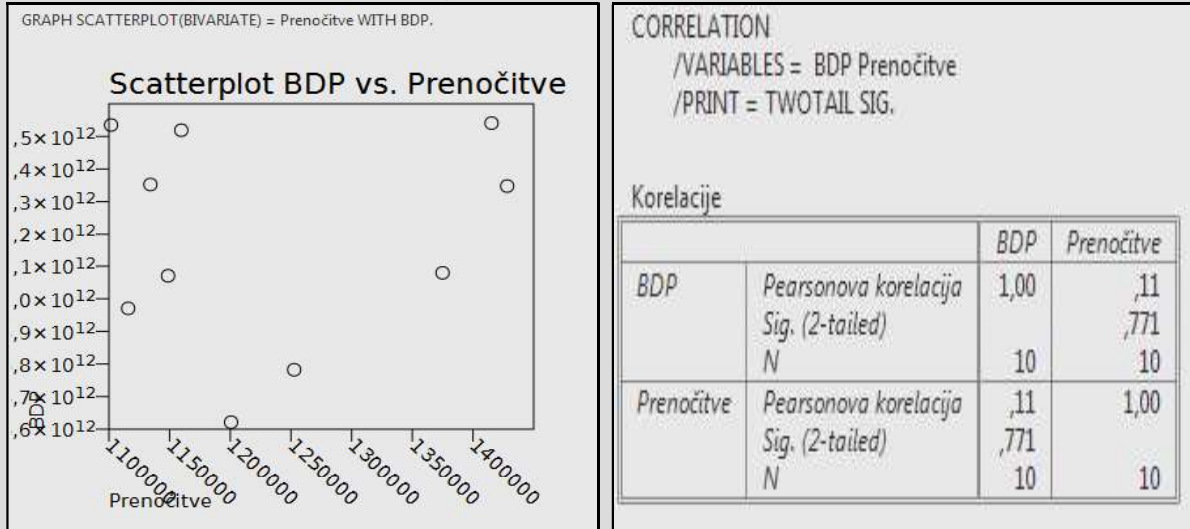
GRAPH SCATTERPLOT(BIVARIATE) = Prenočitve WITH BDP.

Scatterplot BDP vs. Prenočitve

,5× $10^{12}$
,4× $10^{12}$
,3× $10^{12}$
,2× $10^{12}$
,1× $10^{12}$
,0× $10^{12}$
,9× $10^{12}$
,8× $10^{12}$
,7× $10^{12}$
,6× $10^{12}$

BDP

1100000 1150000 1200000 1250000 1300000 1350000 1400000

Prenočitve

CORRELATION
/VARIABLES = BDP Prenočitve
/PRINT = TWOTAIL SIG.

Korelacije

| | | BDP | Prenočitve |
|---|---|---|---|
| BDP | Pearsonova korelacija | 1,00 | ,11 |
| | Sig. (2-tailed) | | ,771 |
| | N | 10 | 10 |
| Prenočitve | Pearsonova korelacija | ,11 | 1,00 |
| | Sig. (2-tailed) | ,771 | |
| | N | 10 | 10 |